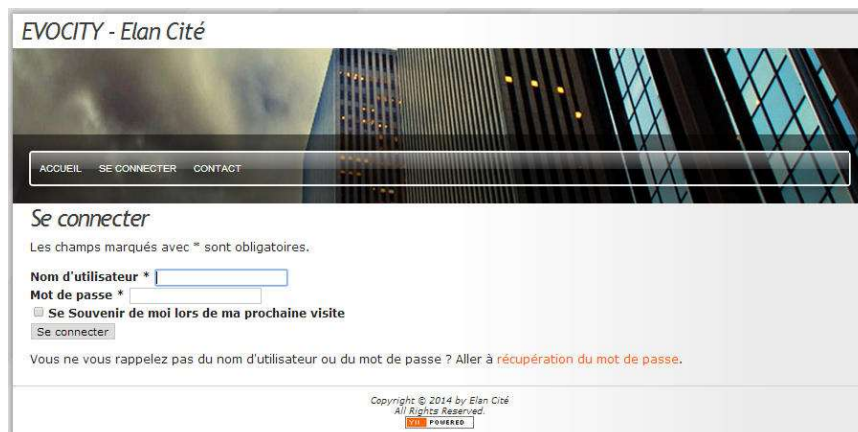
EVOCITY - Elan Cité

ACCUEIL SE CONNECTER CONTACT

Se connecter

Les champs marqués avec * sont obligatoires.

Nom d'utilisateur *
Mot de passe *
Se Souvenir de moi lors de ma prochaine visite
Se connecter

Vous ne vous rappelez pas du nom d'utilisateur ou du mot de passe ? Aller à récupération du mot de passe.

Copyright © 2014 by Elan Cité
All Rights Reserved.
YII POWERED